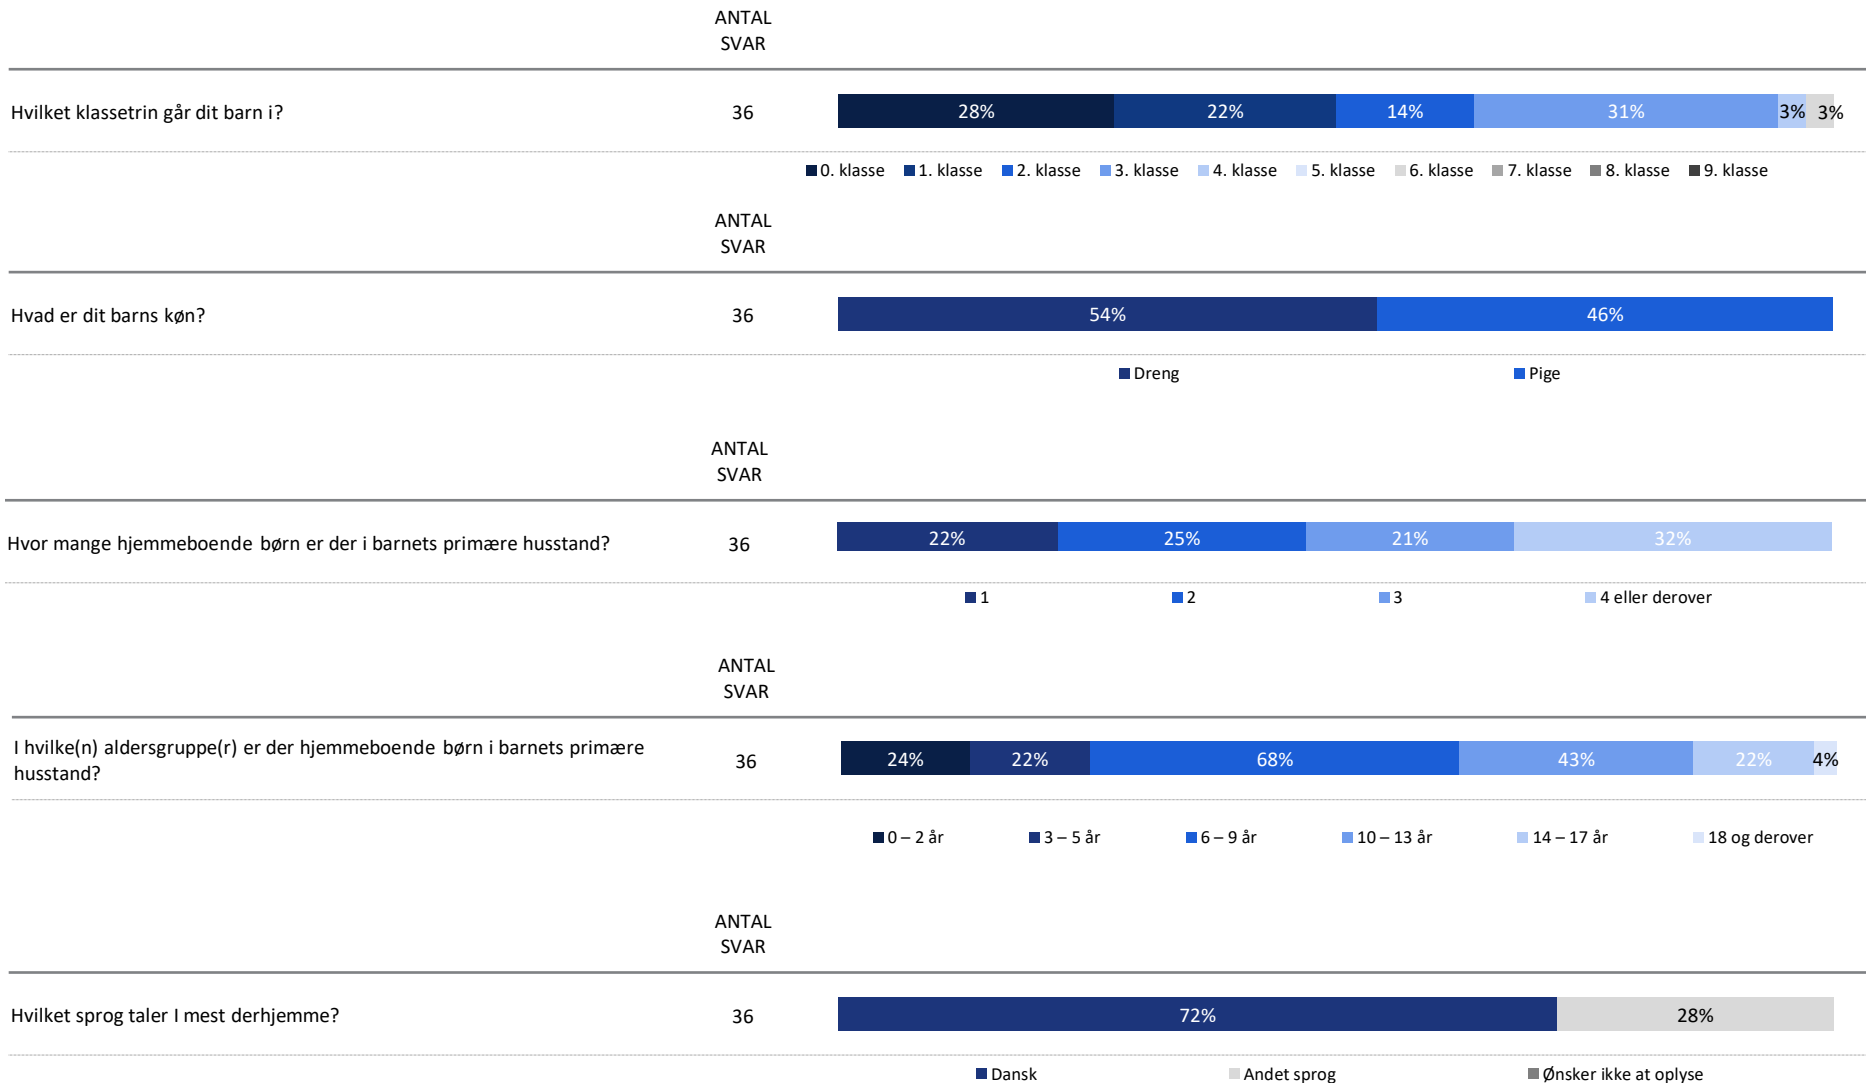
ANTAL SVAR

Hvilket klassetrin går dit barn i? 36

28% 22% 14% 31% 3% 3%

0. klasse 1. klasse 2. klasse 3. klasse 4. klasse 5. klasse 6. klasse 7. klasse 8. klasse 9. klasse

ANTAL SVAR

Hvad er dit barns køn? 36

54% 46%

Dreng Pige

ANTAL SVAR

Hvor mange hjemmeboende børn er der i barnets primære husstand? 36

22% 25% 21% 32%

1 2 3 4 eller derover

ANTAL SVAR

I hvilke(n) aldersgruppe(r) er der hjemmeboende børn i barnets primære husstand? 36

24% 22% 68% 43% 22% 4%

0 – 2 år 3 – 5 år 6 – 9 år 10 – 13 år 14 – 17 år 18 og derover

ANTAL SVAR

Hvilket sprog taler I mest derhjemme? 36

72% 28%

Dansk Andet sprog Ønsker ikke at oplyse